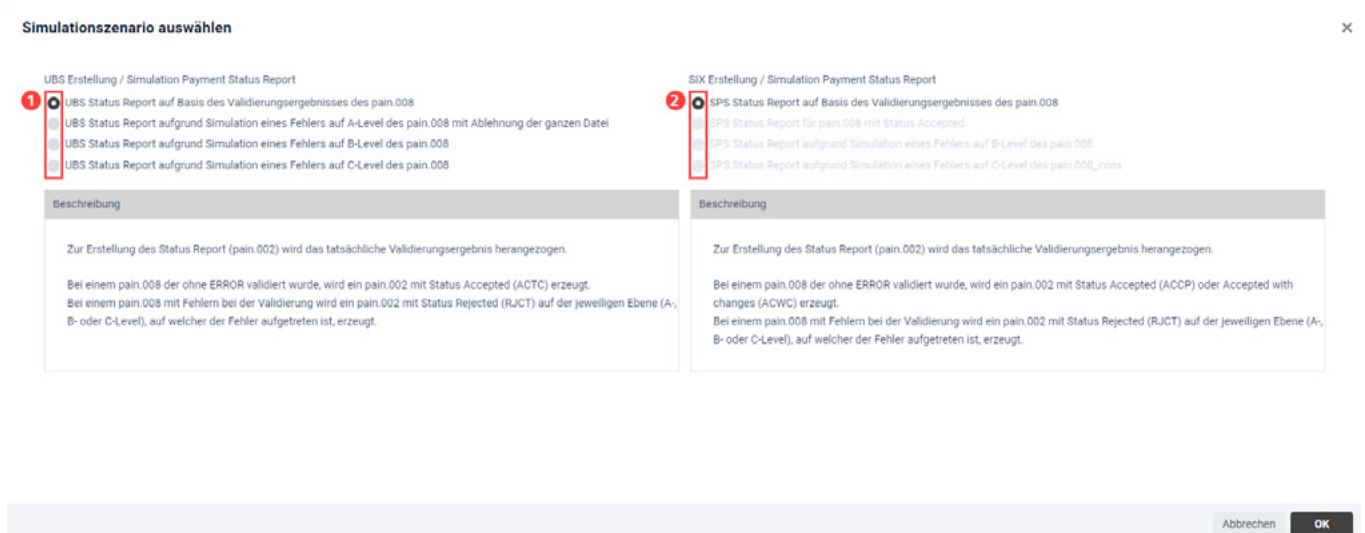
Simulationszenario auswählen

×

UBS Erstellung / Simulation Payment Status Report

1

UBS Status Report auf Basis des Validierungsergebnisses des pain.008

UBS Status Report aufgrund Simulation eines Fehlers auf A-Level des pain.008 mit Ablehnung der ganzen Datei

UBS Status Report aufgrund Simulation eines Fehlers auf B-Level des pain.008

UBS Status Report aufgrund Simulation eines Fehlers auf C-Level des pain.008

Beschreibung

Zur Erstellung des Status Report (pain.002) wird das tatsächliche Validierungsergebnis herangezogen.

Bei einem pain.008 der ohne ERROR validiert wurde, wird ein pain.002 mit Status Accepted (ACTC) erzeugt.
Bei einem pain.008 mit Fehlern bei der Validierung wird ein pain.002 mit Status Rejected (RJCT) auf der jeweiligen Ebene (A-, B- oder C-Level), auf welcher der Fehler aufgetreten ist, erzeugt.

SIX Erstellung / Simulation Payment Status Report

2

SPS Status Report auf Basis des Validierungsergebnisses des pain.008

SPS Status Report für pain.008 mit Status Accepted

SPS Status Report aufgrund Simulation eines Fehlers auf B-Level des pain.008

SPS Status Report aufgrund Simulation eines Fehlers auf C-Level des pain.008_cons

Beschreibung

Zur Erstellung des Status Report (pain.002) wird das tatsächliche Validierungsergebnis herangezogen.

Bei einem pain.008 der ohne ERROR validiert wurde, wird ein pain.002 mit Status Accepted (ACCP) oder Accepted with changes (ACWC) erzeugt.
Bei einem pain.008 mit Fehlern bei der Validierung wird ein pain.002 mit Status Rejected (RJCT) auf der jeweiligen Ebene (A-, B- oder C-Level), auf welcher der Fehler aufgetreten ist, erzeugt.

Abbrechen

OK